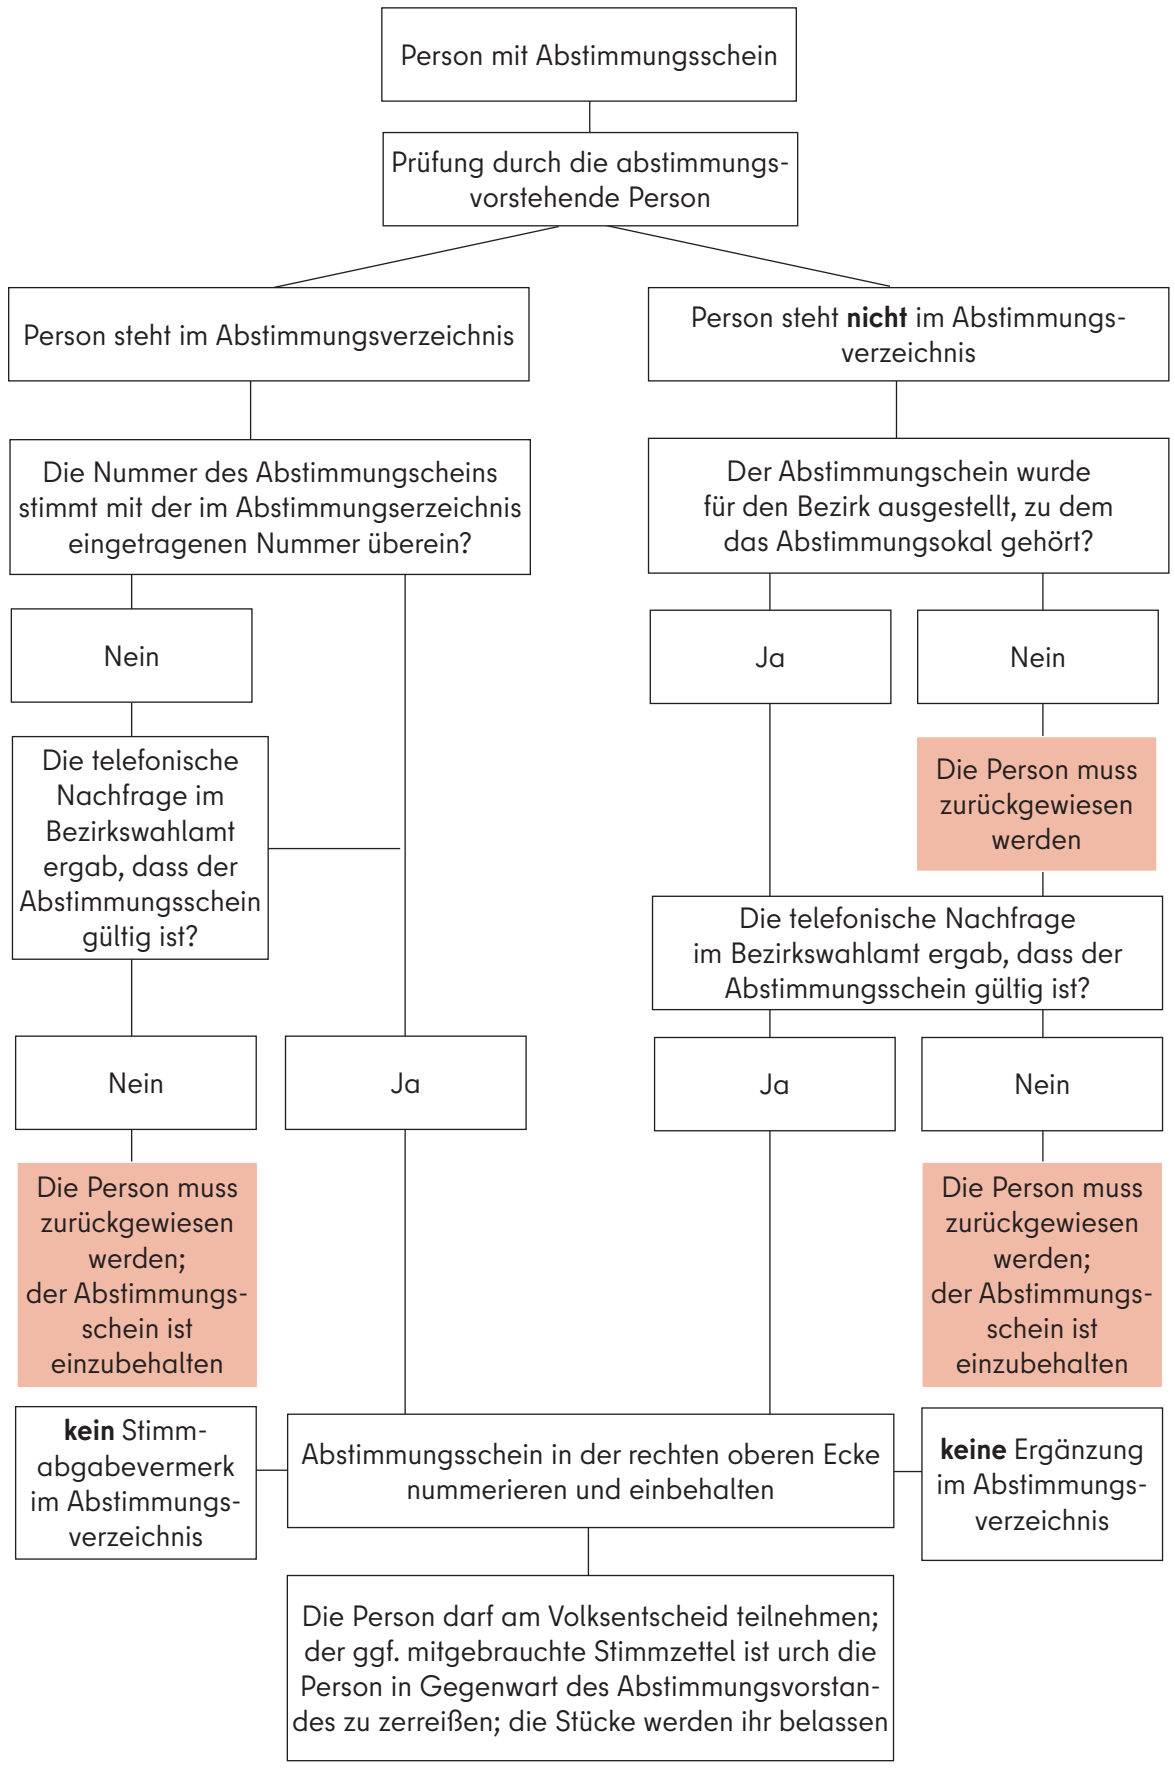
Person mit Abstimmungsschein

Prüfung durch die abstimmungsvorstehende Person

Person steht im Abstimmungsverzeichnis

Person steht **nicht** im Abstimmungsverzeichnis

Die Nummer des Abstimmungscheins stimmt mit der im Abstimmungserzeichnis eingetragenen Nummer überein?

Der Abstimmungschein wurde für den Bezirk ausgestellt, zu dem das Abstimmungsokal gehört?

Nein

Ja

Nein

Die telefonische Nachfrage im Bezirkswahlamt ergab, dass der Abstimmungsschein gültig ist?

Die Person muss zurückgewiesen werden

Die telefonische Nachfrage im Bezirkswahlamt ergab, dass der Abstimmungsschein gültig ist?

Nein

Ja

Ja

Nein

Die Person muss zurückgewiesen werden; der Abstimmungsschein ist einzubehalten

Die Person muss zurückgewiesen werden; der Abstimmungsschein ist einzubehalten

**kein** Stimmabgabevermerk im Abstimmungsverzeichnis

Abstimmungsschein in der rechten oberen Ecke nummerieren und einbehalten

**keine** Ergänzung im Abstimmungsverzeichnis

Die Person darf am Volksentscheid teilnehmen; der ggf. mitgebrauchte Stimmzettel ist urch die Person in Gegenwart des Abstimmungsvorstandes zu zerreißen; die Stücke werden ihr belassen